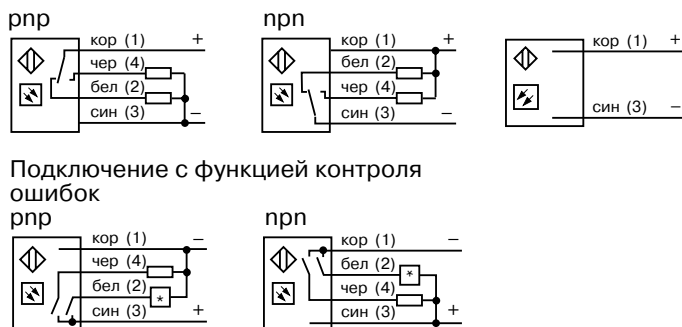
pnp

кор (1) +
чер (4)
бел (2)
син (3) –

npn

кор (1) +
бел (2)
чер (4)
син (3) –

кор (1) +
син (3) –

Подключение с функцией контроля ошибок

pnp

кор (1) –
чер (4)
бел (2) *
син (3) +

npn

кор (1) –
бел (2) *
чер (4)
син (3) +